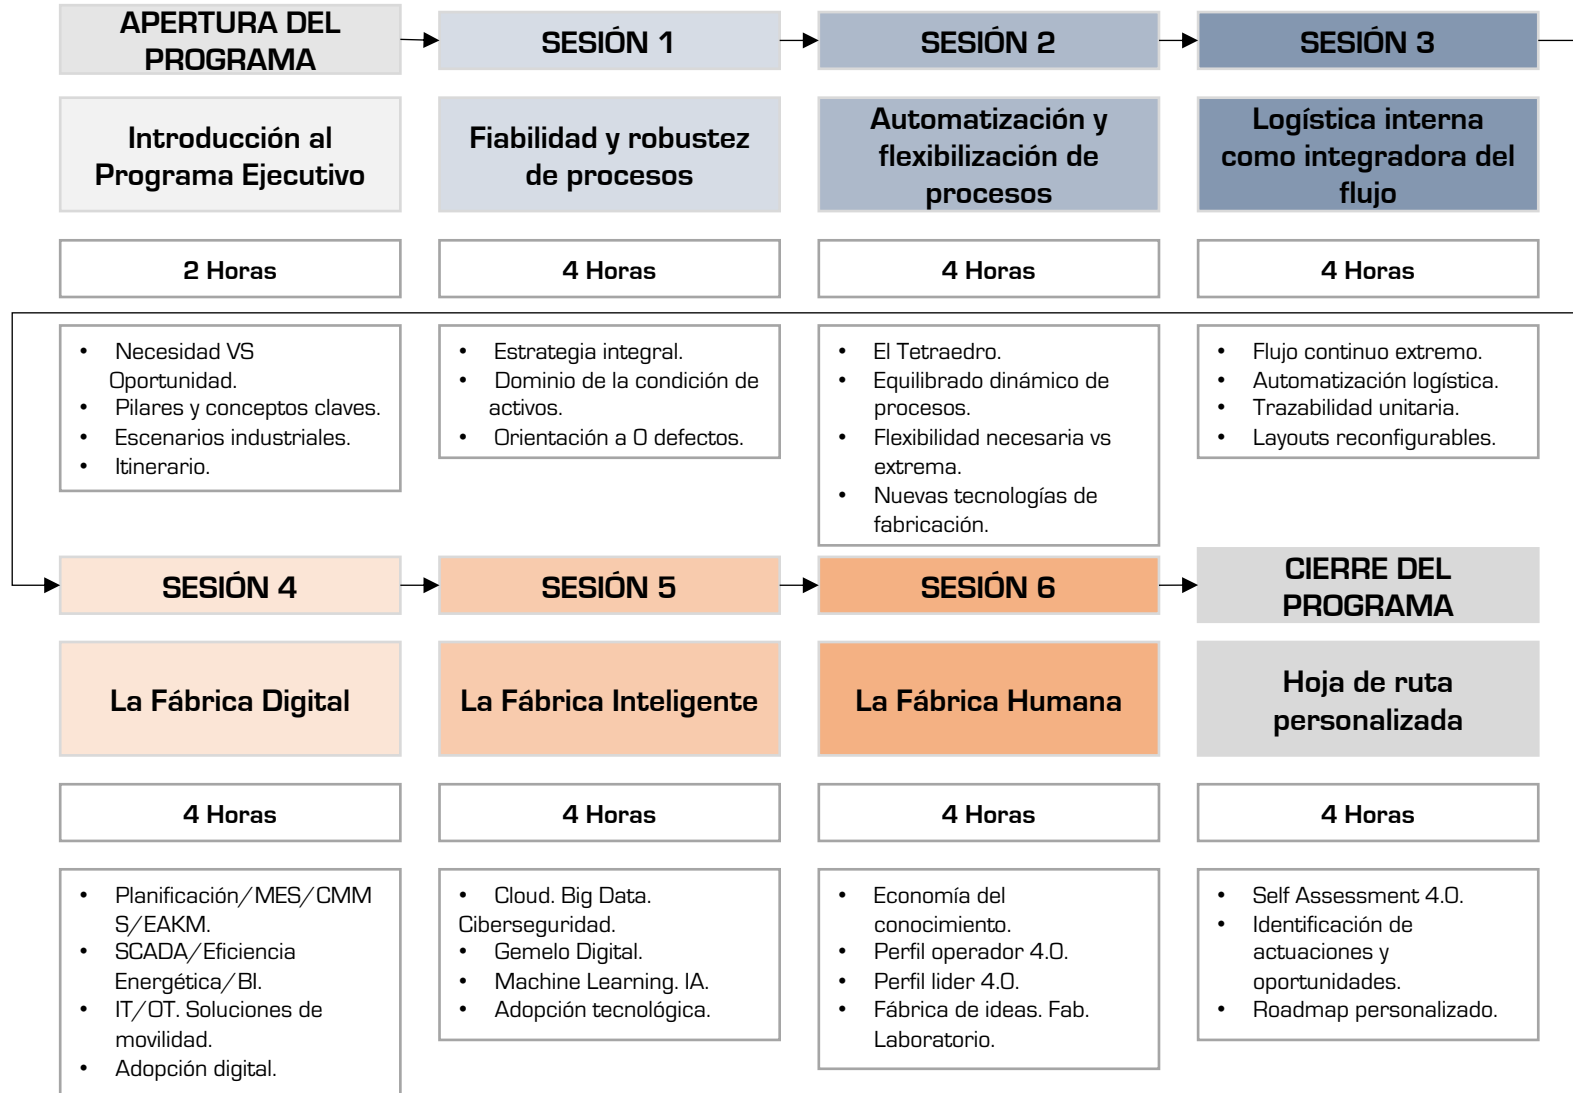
APERTURA DEL PROGRAMA

Introducción al Programa Ejecutivo

2 Horas

- Necesidad VS Oportunidad.
- Pilares y conceptos claves.
- Escenarios industriales.
- Itinerario.

SESIÓN 1

Fiabilidad y robustez de procesos

4 Horas

- Estrategia integral.
- Dominio de la condición de activos.
- Orientación a 0 defectos.

SESIÓN 2

Automatización y flexibilización de procesos

4 Horas

- El Tetraedro.
- Equilibrado dinámico de procesos.
- Flexibilidad necesaria vs extrema.
- Nuevas tecnologías de fabricación.

SESIÓN 3

Logística interna como integradora del flujo

4 Horas

- Flujo continuo extremo.
- Automatización logística.
- Trazabilidad unitaria.
- Layouts reconfigurables.

SESIÓN 4

La Fábrica Digital

4 Horas

- Planificación/MES/CMMS/EAKM.
- SCADA/Eficiencia Energética/BI.
- IT/OT. Soluciones de movilidad.
- Adopción digital.

SESIÓN 5

La Fábrica Inteligente

4 Horas

- Cloud. Big Data. Ciberseguridad.
- Gemelo Digital.
- Machine Learning. IA.
- Adopción tecnológica.

SESIÓN 6

La Fábrica Humana

4 Horas

- Economía del conocimiento.
- Perfil operador 4.0.
- Perfil lider 4.0.
- Fábrica de ideas. Fab. Laboratorio.

CIERRE DEL PROGRAMA

Hoja de ruta personalizada

4 Horas

- Self Assessment 4.0.
- Identificación de actuaciones y oportunidades.
- Roadmap personalizado.